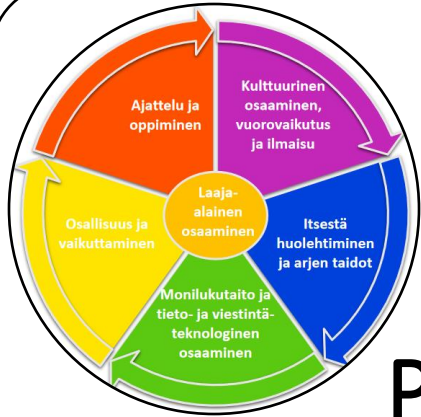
Ajattelu ja oppiminen

Kulttuurinen osaaminen, vuorovaikutus ja ilmaisu

Laaja-alainen osaaminen

Osallisuus ja vaikuttaminen

Itsestä huolehtiminen ja arjen taidot

Monilukutaito ja tieto- ja viestintäteknologinen osaaminen

P